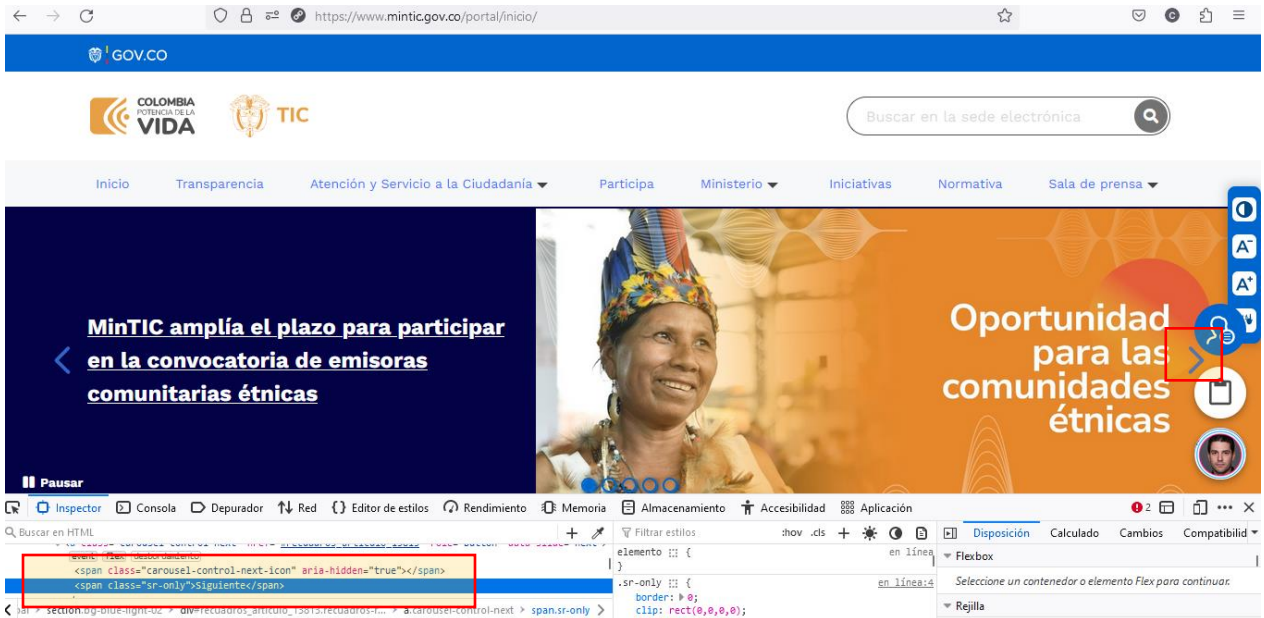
https://www.mintic.gov.co/portal/inicio/

GOV.CO

COLOMBIA POTENCIA DE LA VIDA

TIC

Buscar en la sede electrónica

Inicio Transparencia Atención y Servicio a la Ciudadanía Participa Ministerio Iniciativas Normativa Sala de prensa

MinTIC amplía el plazo para participar en la convocatoria de emisoras comunitarias étnicas

Oportunidad para las comunidades étnicas

Pausar

Inspector Consola Depurador Red Editor de estilos Rendimiento Memoria Almacenamiento Accesibilidad Aplicación

2

Buscar en HTML

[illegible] event flex desbordamiento

<span class="carousel-control-next-icon" aria-hidden="true"></span>

<span class="sr-only">Siguiente</span>

section.bg-blue-light-02 > div#recuadros_articulo_15815.recuadros-r... > a.carousel-control-next > span.sr-only

Filtrar estilos

:hov .cls

elemento { en línea
}

.sr-only { en línea:4
border: 0;
clip: rect(0,0,0,0);

Disposición Calculado Cambios Compatibilid

Flexbox

Seleccione un contenedor o elemento Flex para continuar.

Rejilla